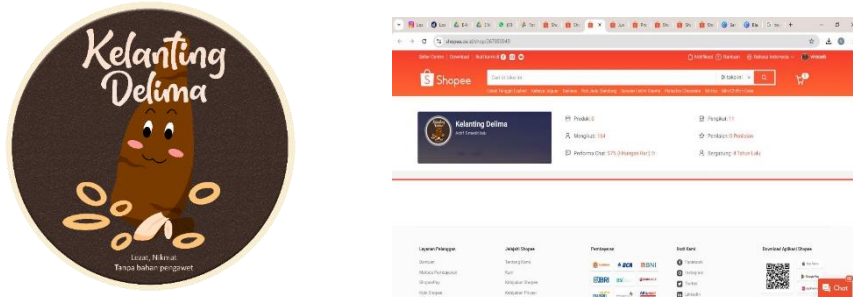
Kelanting Delima

Lezat, Nikmat
Tanpa bahan pengawet

shopee.co.id/shop/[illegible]

Seller Centre | Download | Ikuti kami di

Notifikasi | Bantuan | Bahasa Indonesia

Shopee

Cari di toko ini | Di toko ini

Kelanting Delima

Produk: 0
Mengikuti: 184
Performa Chat: 57% (Hitungan Jam)
Pengikut: 17
Penilaian: 0 Penilaian
Bergabung: 4 Tahun Lalu

Layanan Pelanggan
Jelajahi Shopee
Pembayaran
Ikuti Kami
Download Aplikasi Shopee

Bantuan
Metode Pembayaran
ShopeePay
Koin Shopee

Tentang Kami
Karir
Kebijakan Shopee
Kebijakan Privasi

BCA
BNI
BRI

Facebook
Instagram
Twitter
LinkedIn

Chat